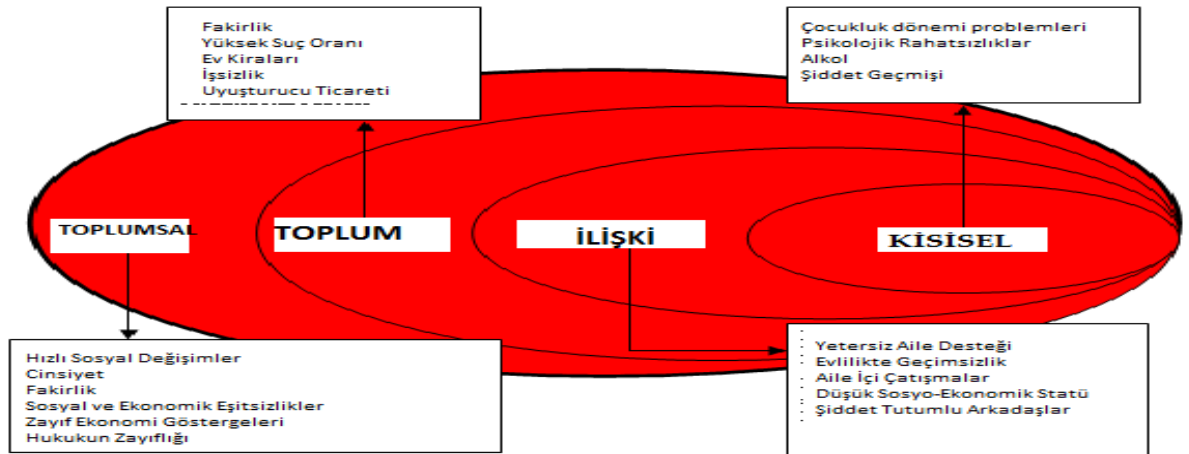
Fakirlik
Yüksek Suç Oranı
Ev Kiraları
İşsizlik
Uyuşturucu Ticareti

Çocukluk dönemi problemleri
Psikolojik Rahatsızlıklar
Alkol
Şiddet Geçmişi

TOPLUMSAL

TOPLUM

İLİŞKİ

KİSİSEL

Hızlı Sosyal Değişimler
Cinsiyet
Fakirlik
Sosyal ve Ekonomik Eşitsizlikler
Zayıf Ekonomi Göstergeleri
Hukukun Zayıflığı

Yetersiz Aile Desteği
Evlilikte Geçimsizlik
Aile İçi Çatışmalar
Düşük Sosyo-Ekonomik Statü
Şiddet Tutumlu Arkadaşlar